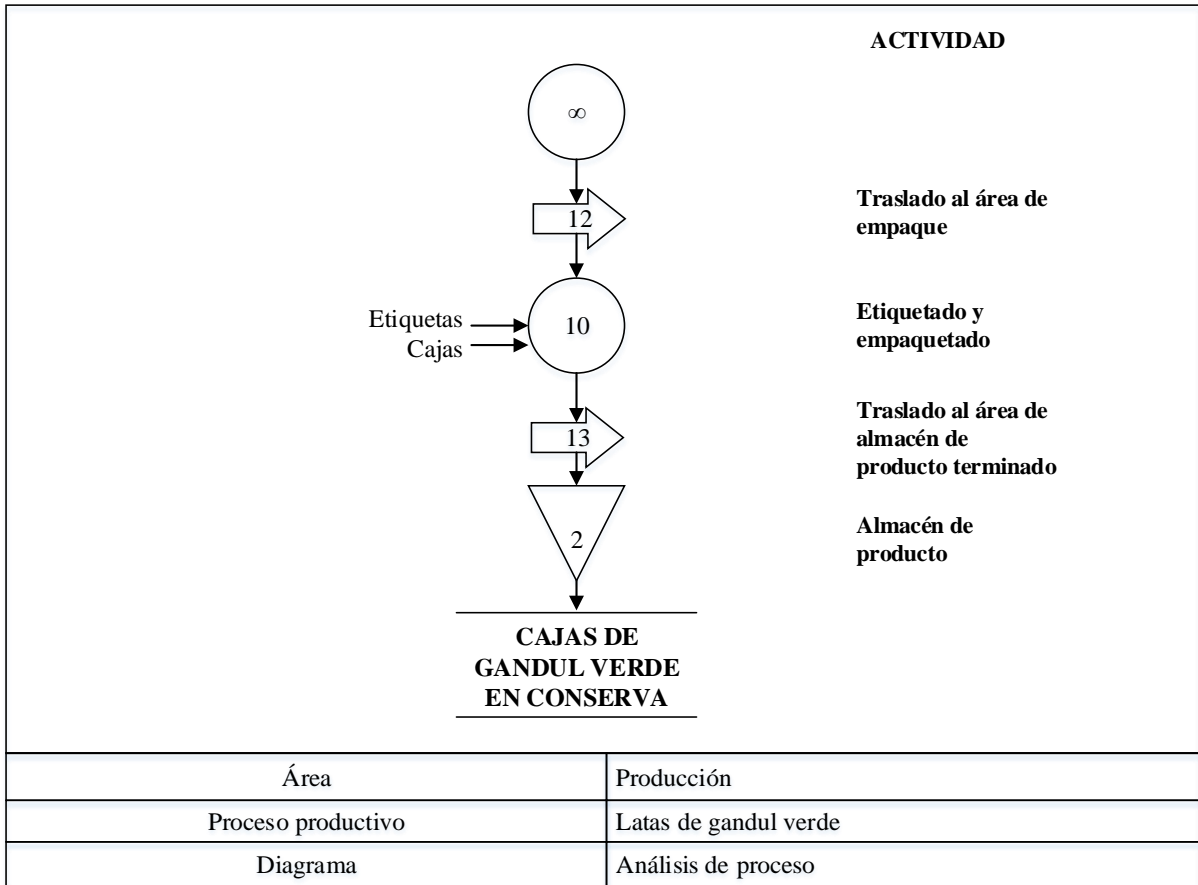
ACTIVIDAD

$\infty$

12

Traslado al área de empaque

Etiquetas
Cajas

10

Etiquetado y empaquetado

13

Traslado al área de almacén de producto terminado

2

Almacén de producto

CAJAS DE GANDUL VERDE EN CONSERVA

| Área | Producción |
|---|---|
| Proceso productivo | Latas de gandul verde |
| Diagrama | Análisis de proceso |